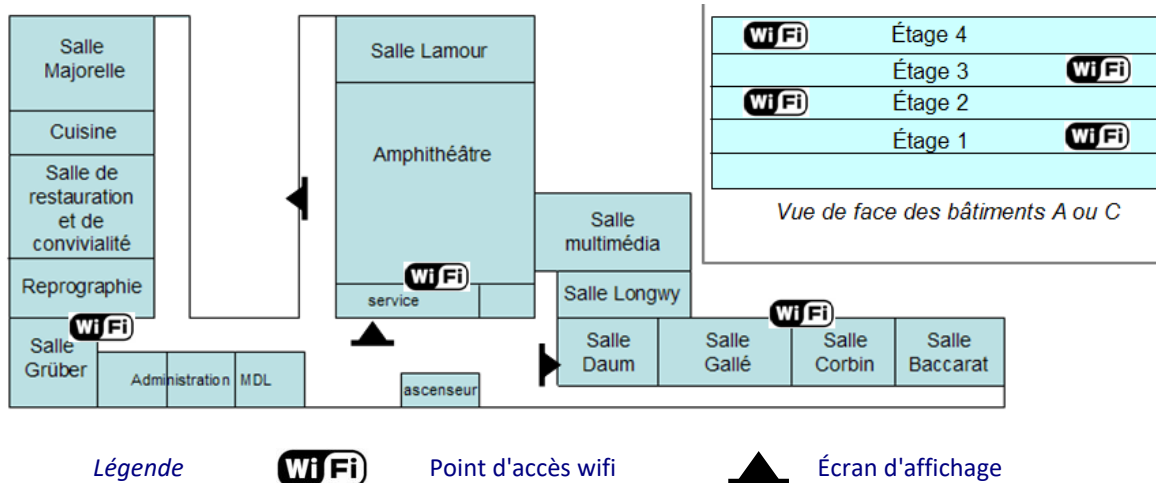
Salle Majorelle

Cuisine

Salle de restauration et de convivialité

Reprographie

Salle Grüber

Administration

MDL

Salle Lamour

Amphithéâtre

Wi Fi

service

ascenseur

Salle multimédia

Salle Longwy

Wi Fi

Salle Daum

Salle Gallé

Salle Corbin

Salle Baccarat

Wi Fi

Wi Fi Étage 4

Étage 3 Wi Fi

Wi Fi Étage 2

Étage 1 Wi Fi

Vue de face des bâtiments A ou C

Légende

Wi Fi Point d'accès wifi

Écran d'affichage